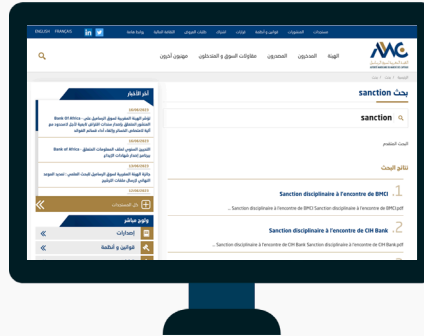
ENGLISH FRANÇAIS in

AMMC

الهيئة المصدرون مقاولات السوق والمتدخلون مهنيون آخرون

بحث sanction

sanction

البحث المتقدم

نتائج البحث

1. Sanction disciplinaire à l'encontre de BMCI

... Sanction disciplinaire à l'encontre de BMCI Sanction disciplinaire à l'encontre de BMCI.pdf

2. Sanction disciplinaire à l'encontre de CIH Bank

... Sanction disciplinaire à l'encontre de CIH Bank Sanction disciplinaire à l'encontre de CIH Bank.pdf

آخر الأخبار

Bank Of Africa

Bank Of Africa

كل المستجدات

ولوج مباشر

إصدارات

قوانين و أنظمة